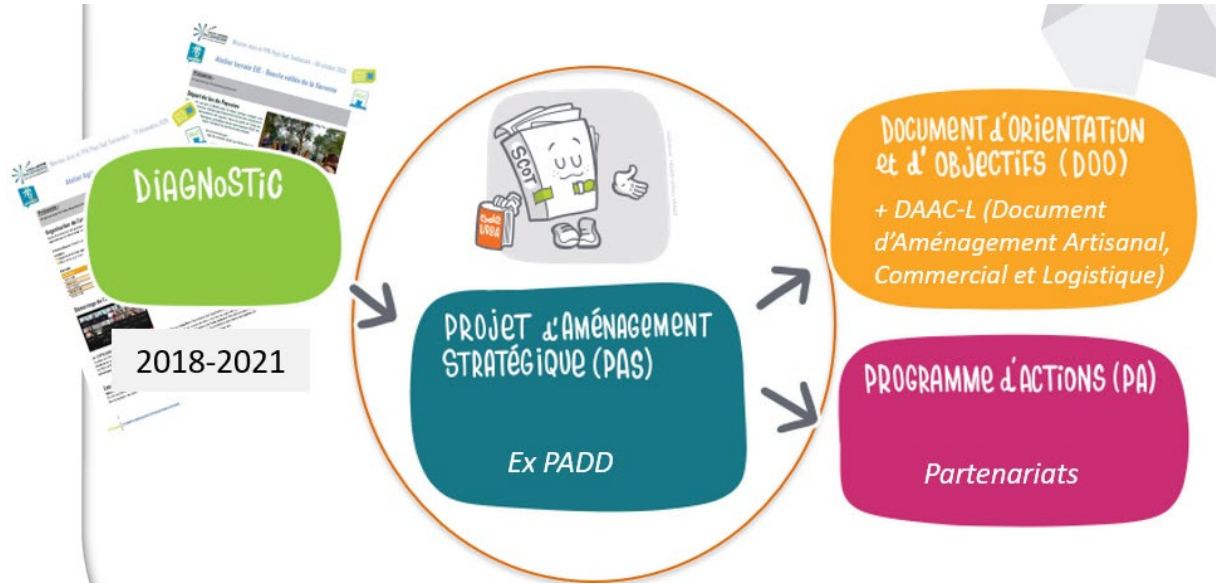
DiAGNoSTiC

2018-2021

SCOT

PROJET D'AMÉNAGEMENT STRATÉGIQUE (PAS)

Ex PADD

DOCUMENT D'ORIENTATION ET D'OBJECTIFS (DOO)

+ DAAC-L (Document d'Aménagement Artisanal, Commercial et Logistique)

PROGRAMME D'ACTIONS (PA)

Partenariats